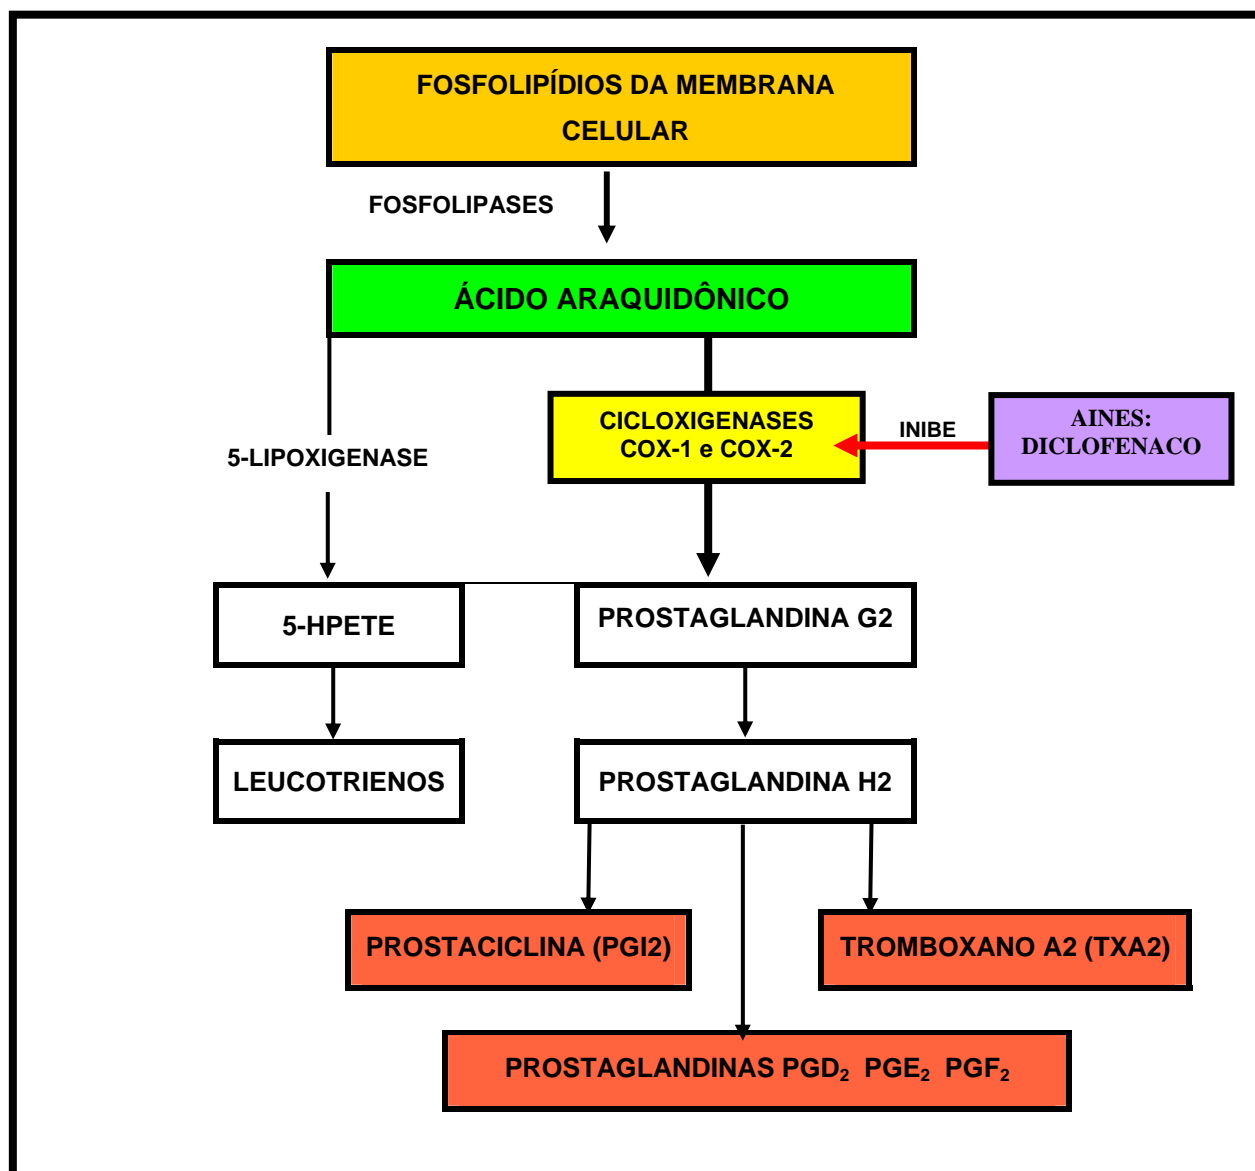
FOSFOLIPÍDIOS DA MEMBRANA CELULAR

FOSFOLIPASES

ÁCIDO ARAQUIDÔNICO

5-LIPOXIGENASE

CICLOXIGENASES COX-1 e COX-2

INIBE

AINES: DICLOFENACO

5-HPETE

PROSTAGLANDINA G2

LEUCOTRIENOS

PROSTAGLANDINA H2

PROSTACICLINA (PGI2)

TROMBOXANO A2 (TXA2)

PROSTAGLANDINAS $PGD_2$ $PGE_2$ $PGF_2$